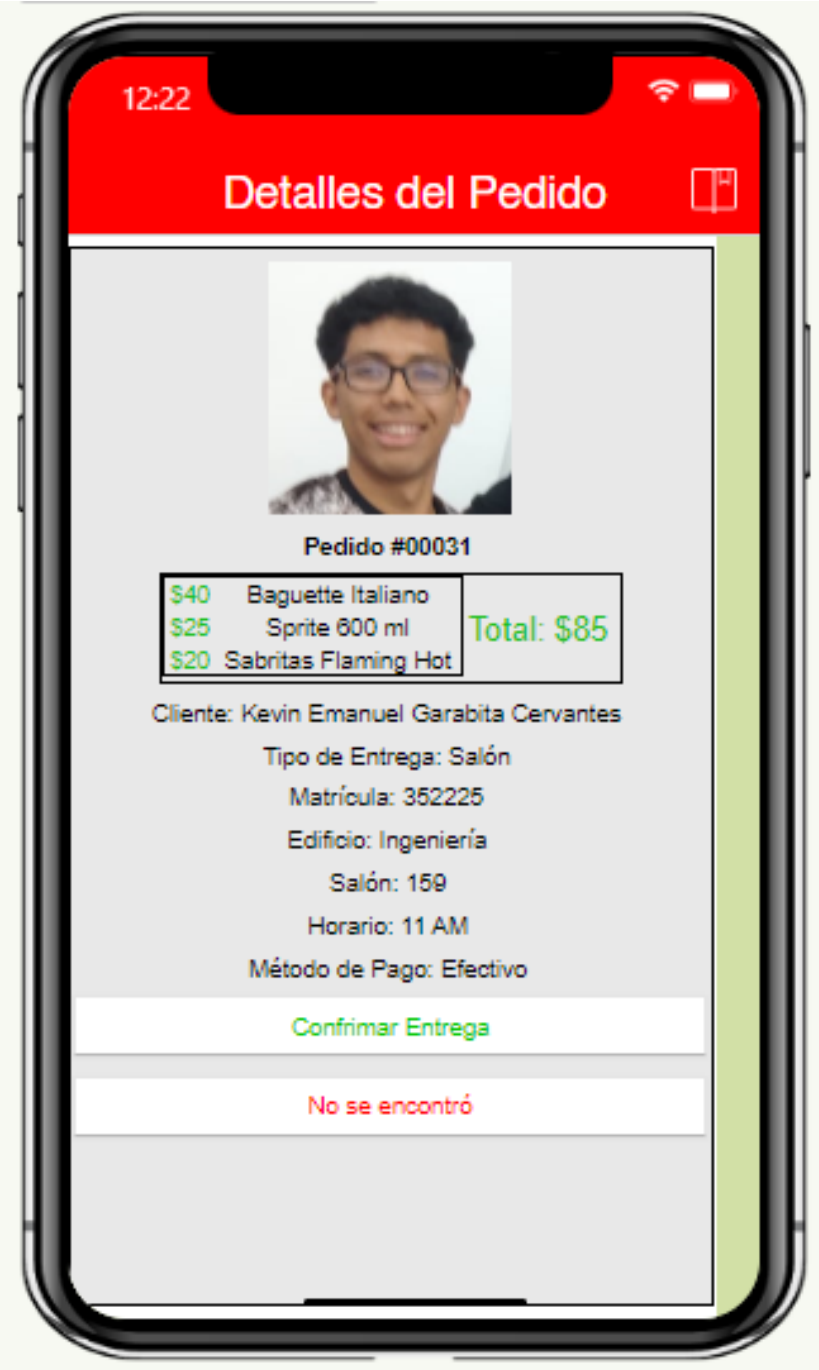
12:22

Detalles del Pedido

Pedido #00031

| $40 | Baguette Italiano | Total: $85 |
|---|---|---|
| $25 | Sprite 600 ml | |
| $20 | Sabritas Flaming Hot | |

Cliente: Kevin Emanuel Garabita Cervantes

Tipo de Entrega: Salón

Matrícula: 352225

Edificio: Ingeniería

Salón: 159

Horario: 11 AM

Método de Pago: Efectivo

Confrimar Entrega

No se encontró